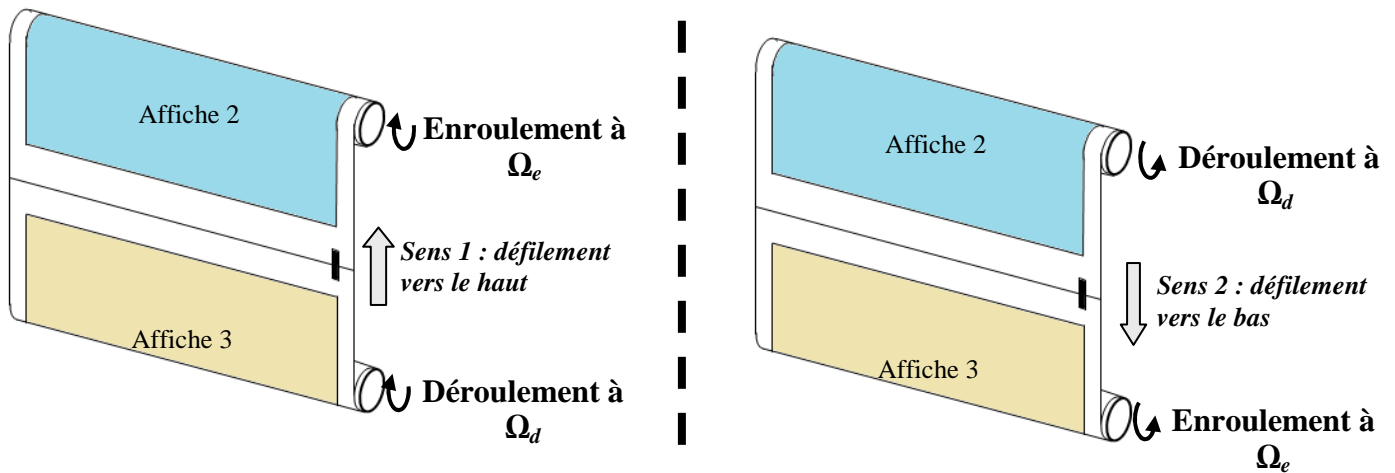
Affiche 2

Enroulement à $\Omega_e$

Sens 1 : défilement vers le haut

Affiche 3

Déroulement à $\Omega_d$

Affiche 2

Déroulement à $\Omega_d$

Sens 2 : défilement vers le bas

Affiche 3

Enroulement à $\Omega_e$